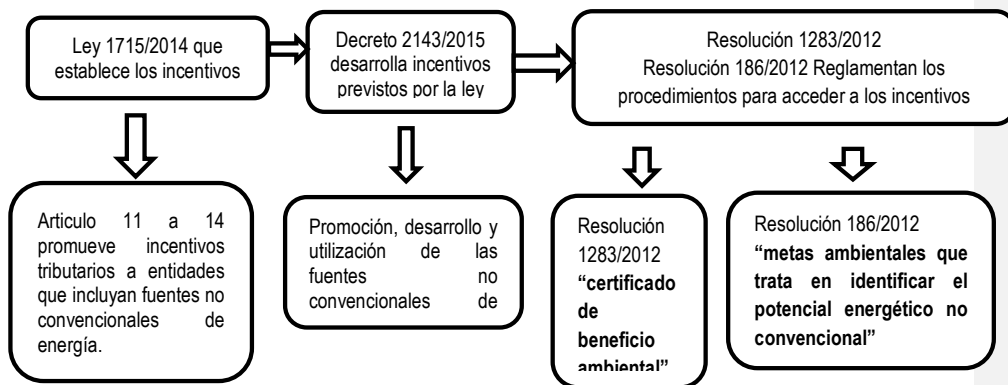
Ley 1715/2014 que establece los incentivos

Decreto 2143/2015 desarrolla incentivos previstos por la ley

Resolución 1283/2012
Resolución 186/2012 Reglamentan los procedimientos para acceder a los incentivos

Articulo 11 a 14 promueve incentivos tributarios a entidades que incluyan fuentes no convencionales de energía.

Promoción, desarrollo y utilización de las fuentes no convencionales de

Resolución 1283/2012 **"certificado de beneficio ambiental"**

Resolución 186/2012 **"metas ambientales que trata en identificar el potencial energético no convencional"**